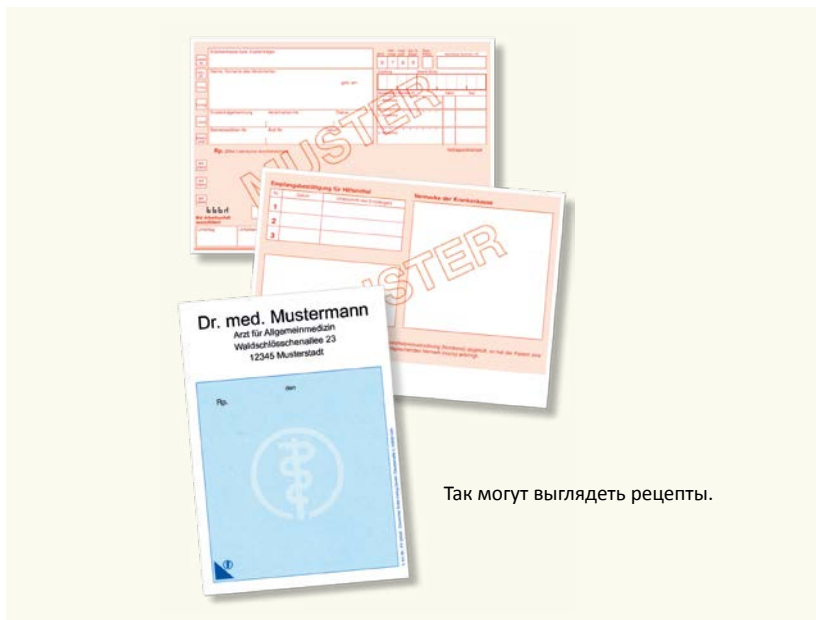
Krankenkasse bzw. Kostenträger

Name, Vorname des Versicherten

geb. am

Kostenträgerkennung

Versicherten-Nr.

Status

Betriebsstätten-Nr.

Arzt-Nr.

Datum

Rp.

MUSTER

Empfangsbestätigung für Hilfsmittel

1

2

3

Datum

Unterschrift des Empfängers

Vermerke der Krankenkasse

MUSTER

Dr. med. Mustermann
Arzt für Allgemeinmedizin
Waldschlösschenallee 23
12345 Musterstadt

Rp.

den

Так могут выглядеть рецепты.